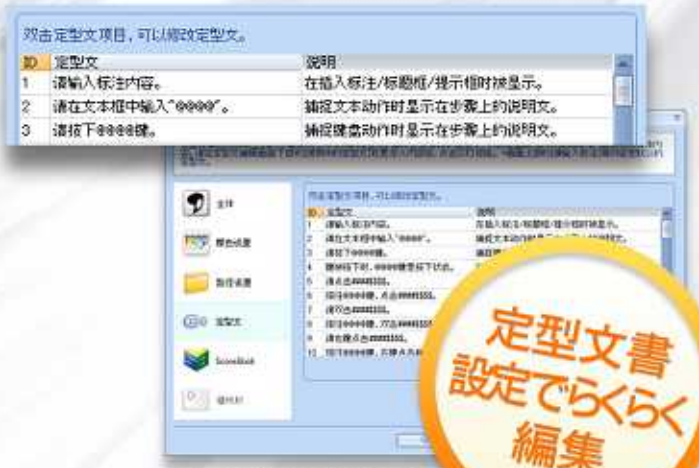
双击定型文项目，可以编改定型文。

| ID | 定型文 | 说明 |
|---|---|---|
| 1 | 请输入标注内容。 | 在插入标注/标题框/提示框时被显示。 |
| 2 | 请在文本框中输入"●●●●"。 | 捕捉文本动作时显示在步骤上的说明文。 |
| 3 | 请按下●●●●键。 | 捕捉键盘动作时显示在步骤上的说明文。 |

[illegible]

主体

颜色设置

路径设置

定型文

ScreenBook

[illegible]

双击定型文项目，可以编改定型文。

| ID | 定型文 | 说明 |
|---|---|---|
| 1 | 请输入标注内容。 | 在插入标注/标题框/提示框时被显示。 |
| 2 | 请在文本框中输入"●●●●"。 | 捕捉文本动作时显示在步骤上的说明文。 |
| 3 | 请按下●●●●键。 | 捕捉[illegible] |
| 4 | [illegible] | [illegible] |
| 5 | 请点击●●●●●。 | |
| 6 | 请点击●●●●键，点击●●●●●。 | |
| 7 | 请双击●●●●●。 | |
| 8 | 请按下●●●●键，双击●●●●●。 | |
| 9 | 请右键点击●●●●●。 | |
| 10 | 请按下●●●●键，右键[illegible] | |

定型文書
設定でらくらく
編集